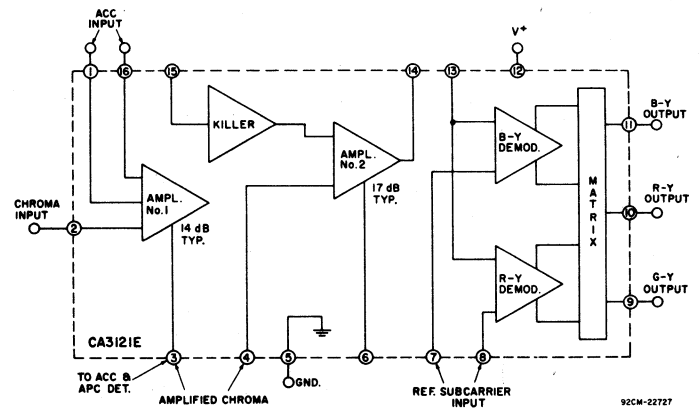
ACC INPUT

V+

1 16 15 14 13 12

KILLER

AMPL. No. 2

17 dB TYP.

B-Y DEMOD.

M A T R I X

11 B-Y OUTPUT

CHROMA INPUT

2

AMPL. No. 1

14 dB TYP.

10 R-Y OUTPUT

R-Y DEMOD.

9 G-Y OUTPUT

CA3121E

3 4 5 6 7 8

TO ACC & APC DET.

AMPLIFIED CHROMA

GND.

REF. SUBCARRIER INPUT

92CM-22727